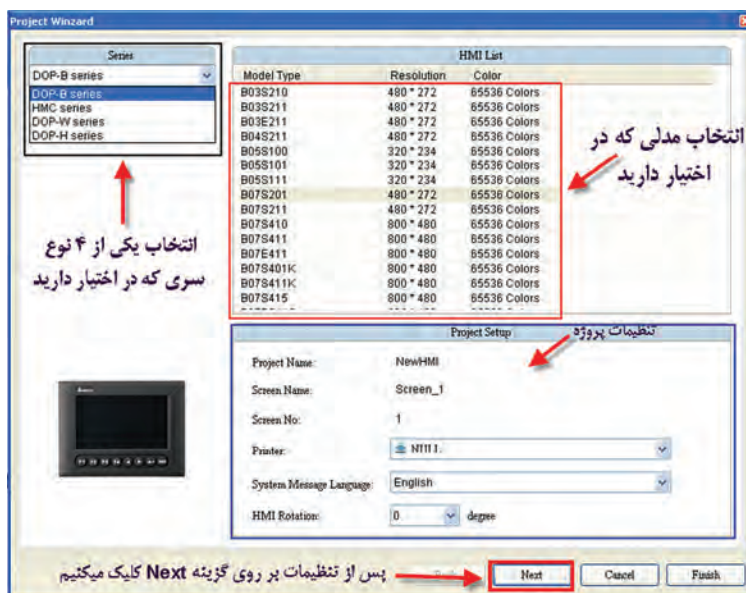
Project Winzard

Series

DOP-B series

DOP-B series
HMC series
DOP-W series
DOP-H series

انتخاب یکی از ۴ نوع سری که در اختیار دارید

HMI List

| Model Type | Resolution | Color |
|---|---|---|
| B03S210 | 480 * 272 | 65536 Colors |
| B03S211 | 480 * 272 | 65536 Colors |
| B03E211 | 480 * 272 | 65536 Colors |
| B04S211 | 480 * 272 | 65536 Colors |
| B05S100 | 320 * 234 | 65536 Colors |
| B05S101 | 320 * 234 | 65536 Colors |
| B05S111 | 320 * 234 | 65536 Colors |
| B07S201 | 480 * 272 | 65536 Colors |
| B07S211 | 480 * 272 | 65536 Colors |
| B07S410 | 800 * 480 | 65536 Colors |
| B07S411 | 800 * 480 | 65536 Colors |
| B07E411 | 800 * 480 | 65536 Colors |
| B07S401K | 800 * 480 | 65536 Colors |
| B07S411K | 800 * 480 | 65536 Colors |
| B07S415 | 800 * 480 | 65536 Colors |

انتخاب مدلی که در اختیار دارید

Project Setup

تنظیمات پروژه

Project Name: NewHMI

Screen Name: Screen_1

Screen No: 1

Printer: NULL

System Message Language: English

HMI Rotation: 0 degree

پس از تنظیمات بر روی گزینه Next کلیک میکنیم

Back Next Cancel Finish